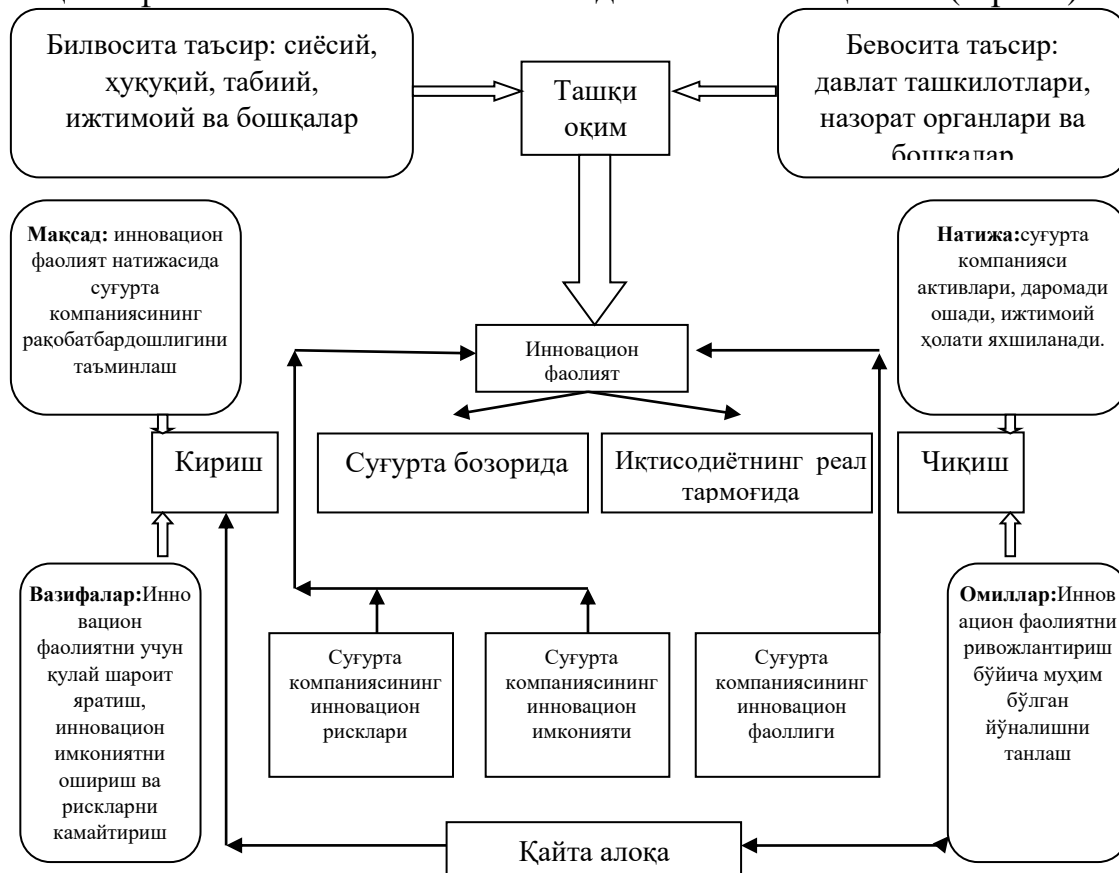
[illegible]

Билвосита таъсир: сиёсий, ҳуқуқий, табиий, ижтимоий ва бошқалар

Ташқи оқим

Бевосита таъсир: давлат ташкилотлари, назорат органлари ва бошқалар

**Мақсад:** инновацион фаолият натижасида суғурта компаниясининг рақобатбардошлигини таъминлаш

Инновацион фаолият

**Натижа:**суғурта компанияси активлари, даромади ошади, ижтимоий ҳолати яхшиланади.

Кириш

Суғурта бозорида

Иқтисодиётнинг реал тармоғида

Чиқиш

**Вазифалар:**Инновацион фаолиятни учун қулай шароит яратиш, инновацион имкониятни ошириш ва рискларни камайтириш

Суғурта компаниясининг инновацион рисклари

Суғурта компаниясининг инновацион имконияти

Суғурта компаниясининг инновацион фаоллиги

**Омиллар:**Инновацион фаолиятни ривожлантириш бўйича муҳим бўлган йўналишни танлаш

Қайта алоқа